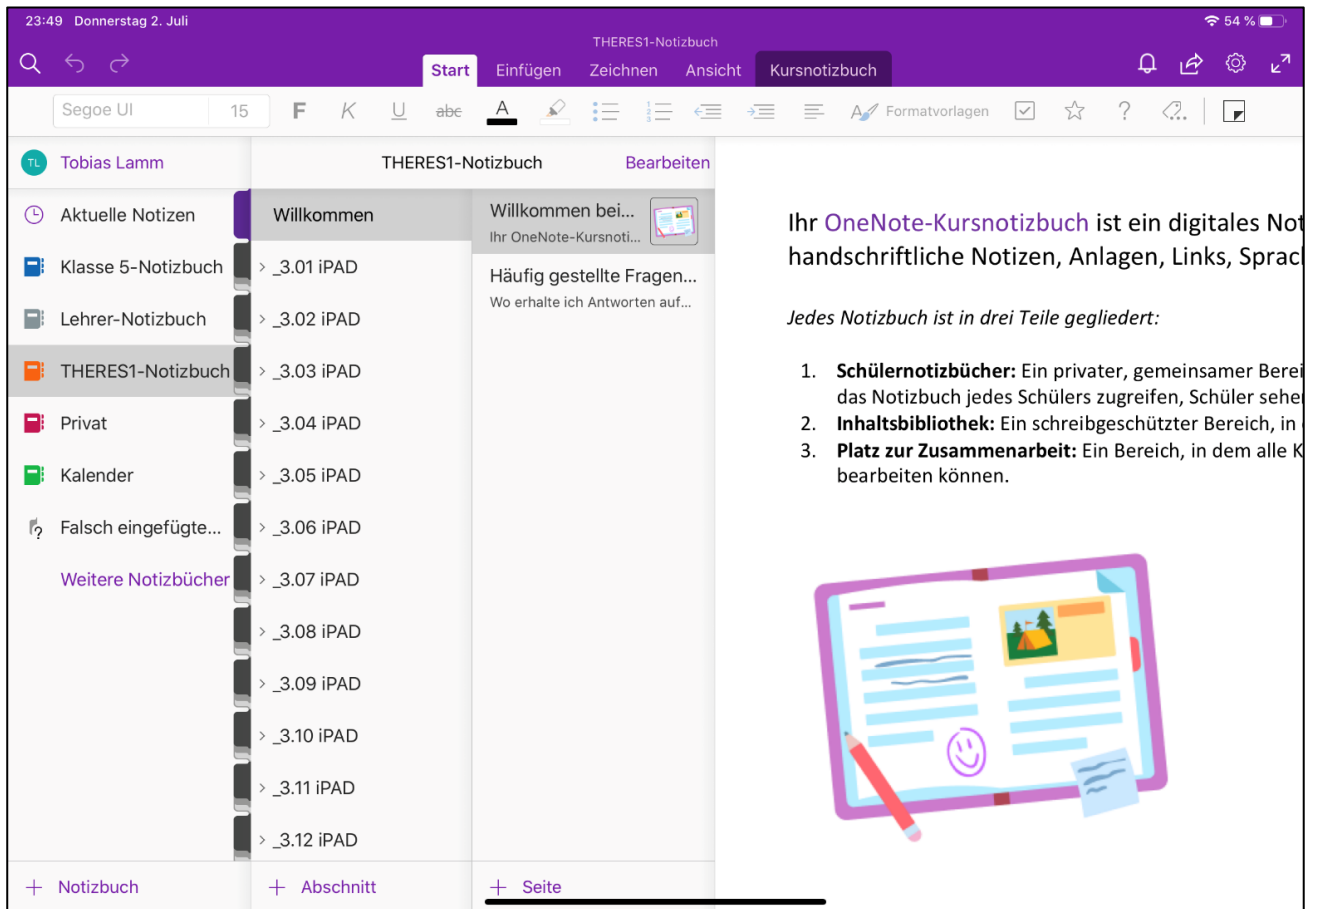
23:49 Donnerstag 2. Juli

THERES1-Notizbuch

54 %

Start Einfügen Zeichnen Ansicht Kursnotizbuch

Segoe UI 15 F K U abc A Formatvorlagen ?

TL Tobias Lamm

THERES1-Notizbuch Bearbeiten

Aktuelle Notizen
Klasse 5-Notizbuch
Lehrer-Notizbuch
THERES1-Notizbuch
Privat
Kalender
Falsch eingefügte...
Weitere Notizbücher

Willkommen
_3.01 iPAD
_3.02 iPAD
_3.03 iPAD
_3.04 iPAD
_3.05 iPAD
_3.06 iPAD
_3.07 iPAD
_3.08 iPAD
_3.09 iPAD
_3.10 iPAD
_3.11 iPAD
_3.12 iPAD

Willkommen bei...
Ihr OneNote-Kursnoti...

Häufig gestellte Fragen...
Wo erhalte ich Antworten auf...

Ihr OneNote-Kursnotizbuch ist ein digitales Not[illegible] handschriftliche Notizen, Anlagen, Links, Sprac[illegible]

Jedes Notizbuch ist in drei Teile gegliedert:

1. Schülernotizbücher: Ein privater, gemeinsamer Berei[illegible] das Notizbuch jedes Schülers zugreifen, Schüler sehe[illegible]
2. Inhaltsbibliothek: Ein schreibgeschützter Bereich, in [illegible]
3. Platz zur Zusammenarbeit: Ein Bereich, in dem alle K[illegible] bearbeiten können.

+ Notizbuch
+ Abschnitt
+ Seite